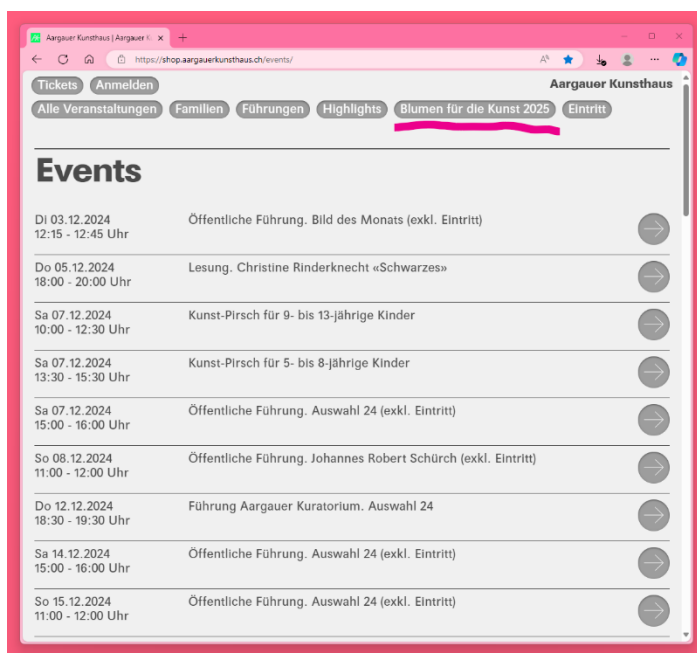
Aargauer Kunsthaus | Aargauer K

https://shop.aargauerkunsthaus.ch/events/

Tickets Anmelden

Aargauer Kunsthaus

Alle Veranstaltungen Familien Führungen Highlights Blumen für die Kunst 2025 Eintritt

Events

Di 03.12.2024
12:15 - 12:45 Uhr
Öffentliche Führung. Bild des Monats (exkl. Eintritt)

Do 05.12.2024
18:00 - 20:00 Uhr
Lesung. Christine Rinderknecht «Schwarzes»

Sa 07.12.2024
10:00 - 12:30 Uhr
Kunst-Pirsch für 9- bis 13-jährige Kinder

Sa 07.12.2024
13:30 - 15:30 Uhr
Kunst-Pirsch für 5- bis 8-jährige Kinder

Sa 07.12.2024
15:00 - 16:00 Uhr
Öffentliche Führung. Auswahl 24 (exkl. Eintritt)

So 08.12.2024
11:00 - 12:00 Uhr
Öffentliche Führung. Johannes Robert Schürch (exkl. Eintritt)

Do 12.12.2024
18:30 - 19:30 Uhr
Führung Aargauer Kuratorium. Auswahl 24

Sa 14.12.2024
15:00 - 16:00 Uhr
Öffentliche Führung. Auswahl 24 (exkl. Eintritt)

So 15.12.2024
11:00 - 12:00 Uhr
Öffentliche Führung. Auswahl 24 (exkl. Eintritt)